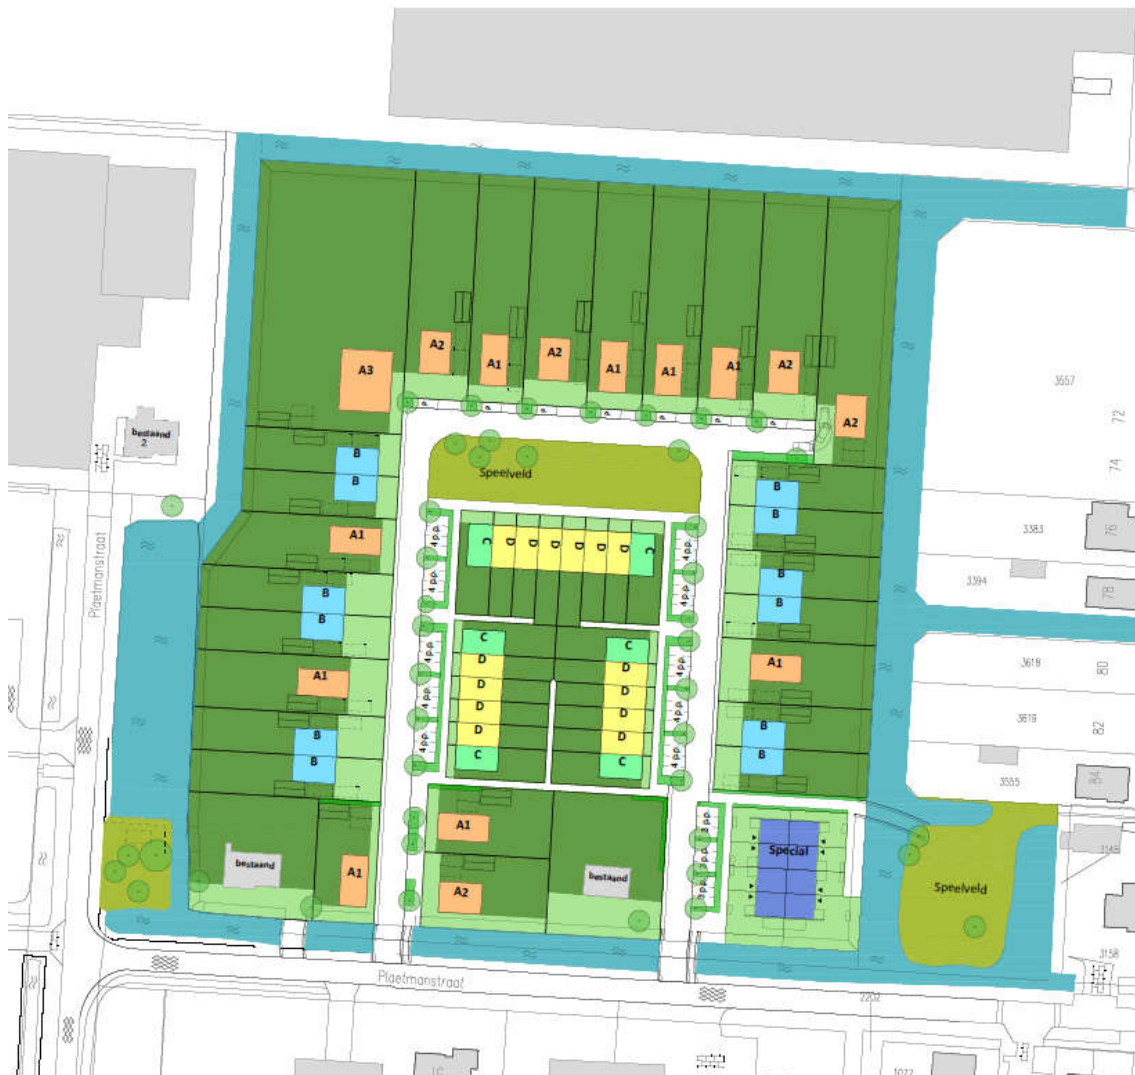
A3
A2
A1
A2
A1
A1
A1
A2
A2
3557
72
bestaand 2
B
B
Speelveld
B
B
74
A1
C D D D D D C
4 pp
4 pp
4 pp
4 pp
3383
76
B
B
3394
78
Plaetmanstraat
B
B
C
D
D
D
D
C
C
D
D
D
D
C
4 pp
4 pp
4 pp
4 pp
4 pp
4 pp
A1
3618
80
A1
B
B
3619
82
B
B
3555
84
A1
4 pp
4 pp
bestaand
A1
Special
bestaand
A2
4 pp
Speelveld
3158
Plaetmanstraat
2202
1022